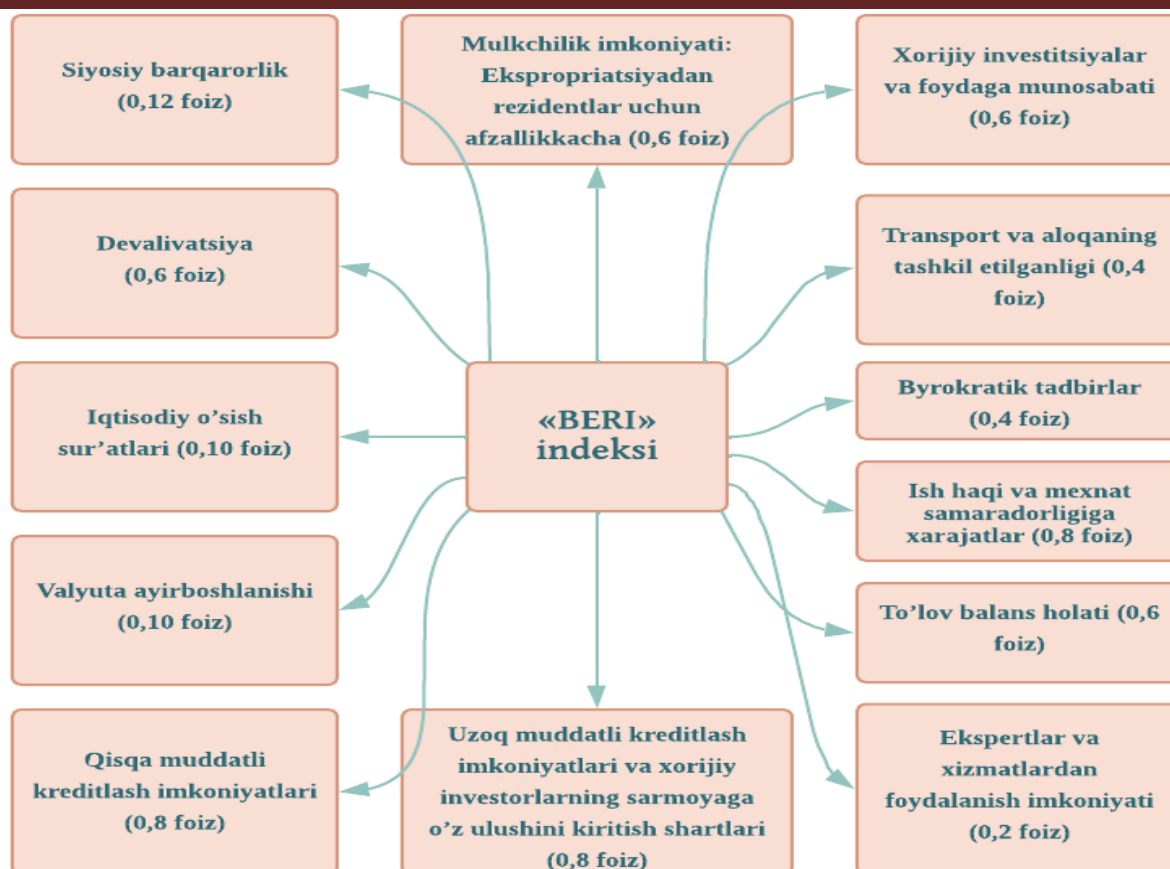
Siyosiy barqarorlik (0,12 foiz)

Mulkchilik imkoniyati: Ekspropriatsiyadan rezidentlar uchun afzallikkacha (0,6 foiz)

Xorijiy investitsiyalar va foydaga munosabati (0,6 foiz)

Devalivatsiya (0,6 foiz)

Transport va aloqaning tashkil etilganligi (0,4 foiz)

Iqtisodiy o'sish sur'atlari (0,10 foiz)

«BERI» indeksi

Byrokratik tadbirlar (0,4 foiz)

Ish haqi va mexnat samaradorligiga xarajatlar (0,8 foiz)

Valyuta ayirboshlanishi (0,10 foiz)

To'lov balans holati (0,6 foiz)

Qisqa muddatli kreditlash imkoniyatlari (0,8 foiz)

Uzoq muddatli kreditlash imkoniyatlari va xorijiy investorlarning sarmoyaga o'z ulushini kiritish shartlari (0,8 foiz)

Ekspertlar va xizmatlardan foydalanish imkoniyati (0,2 foiz)